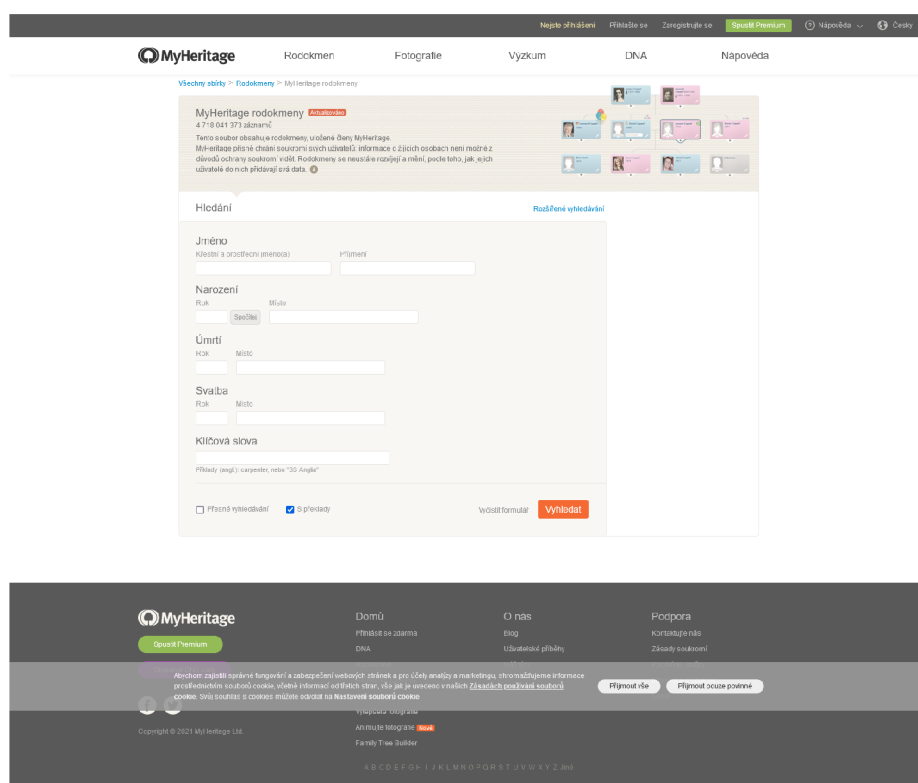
Nejste přihlášeni Přihlaste se Zaregistrujte se Spustit Premium Nápověda Česky

MyHeritage Rodokmen Fotografie Výzkum DNA Nápověda

Všechny stránky > Rodokmeny > MyHeritage rodokmeny

MyHeritage rodokmeny Aktualizováno
4 718 041 373 záznamů

Tento soubor obsahuje rodokmeny, určené členy MyHeritage. MyHeritage přísně chrání soukromí svých uživatelů: informace o žijících osobách není možné z důvodů ochrany soukromí vidět. Rodokmeny se neustále rozvíjejí a mění, počet toho, jak, a jich uživatelé do nich přidávají nová data.

Hledání

Rozšířené vyhledávání

Jméno
Křestní a prostřední jméno(a) Příjmení

Narození
Rok Místo
Sečíst

Úmrtí
Rok Místo

Svatba
Rok Místo

Klíčová slova
Příklady (angl.): carpenter, nebo "30 Angle"

Přesné vyhledávání
S překlady
Vyčistit formulář
Vyhledat

MyHeritage
Spustit Premium

Domů
Přihlásit se zdarma
DNA

O nás
Blog
Uživatelské příběhy

Podpora
Kontaktujte nás
Zásady soukromí

Abychom zajistili správné fungování a zabezpečení webových stránek a pro účely analýzy a marketingu, shromažďujeme informace prostřednictvím souborů cookie, včetně informací od třetích stran, víc jak je uvedeno v našich Zásadách používání souborů cookie. Svůj souhlas s cookies můžete odvolat na Nastavení souborů cookie

Přijmout vše
Přijmout pouze povinné

Vylepšete fotografie
Animujte fotografie Nové
Family Tree Builder

Copyright © 2021 MyHeritage Ltd.

A B C D E F G H I J K L M N O P Q R S T U V W X Y Z Jiné